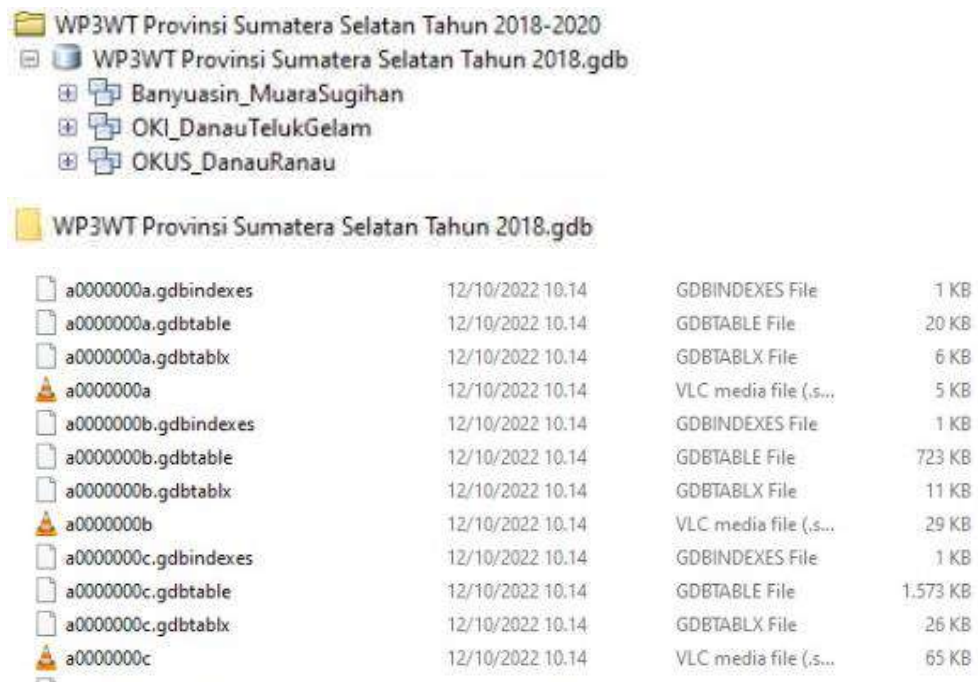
WP3WT Provinsi Sumatera Selatan Tahun 2018-2020
⊟ WP3WT Provinsi Sumatera Selatan Tahun 2018.gdb
⊞ Banyuasin_MuaraSugihan
⊞ OKI_DanauTelukGelam
⊞ OKUS_DanauRanau

WP3WT Provinsi Sumatera Selatan Tahun 2018.gdb

| | | | |
|---|---|---|---|
| a0000000a.gdbindexes | 12/10/2022 10.14 | GDBINDEXES File | 1 KB |
| a0000000a.gdbtable | 12/10/2022 10.14 | GDBTABLE File | 20 KB |
| a0000000a.gdbtablx | 12/10/2022 10.14 | GDBTABLX File | 6 KB |
| a0000000a | 12/10/2022 10.14 | VLC media file (.s... | 5 KB |
| a0000000b.gdbindexes | 12/10/2022 10.14 | GDBINDEXES File | 1 KB |
| a0000000b.gdbtable | 12/10/2022 10.14 | GDBTABLE File | 723 KB |
| a0000000b.gdbtablx | 12/10/2022 10.14 | GDBTABLX File | 11 KB |
| a0000000b | 12/10/2022 10.14 | VLC media file (.s... | 29 KB |
| a0000000c.gdbindexes | 12/10/2022 10.14 | GDBINDEXES File | 1 KB |
| a0000000c.gdbtable | 12/10/2022 10.14 | GDBTABLE File | 1.573 KB |
| a0000000c.gdbtablx | 12/10/2022 10.14 | GDBTABLX File | 26 KB |
| a0000000c | 12/10/2022 10.14 | VLC media file (.s... | 65 KB |